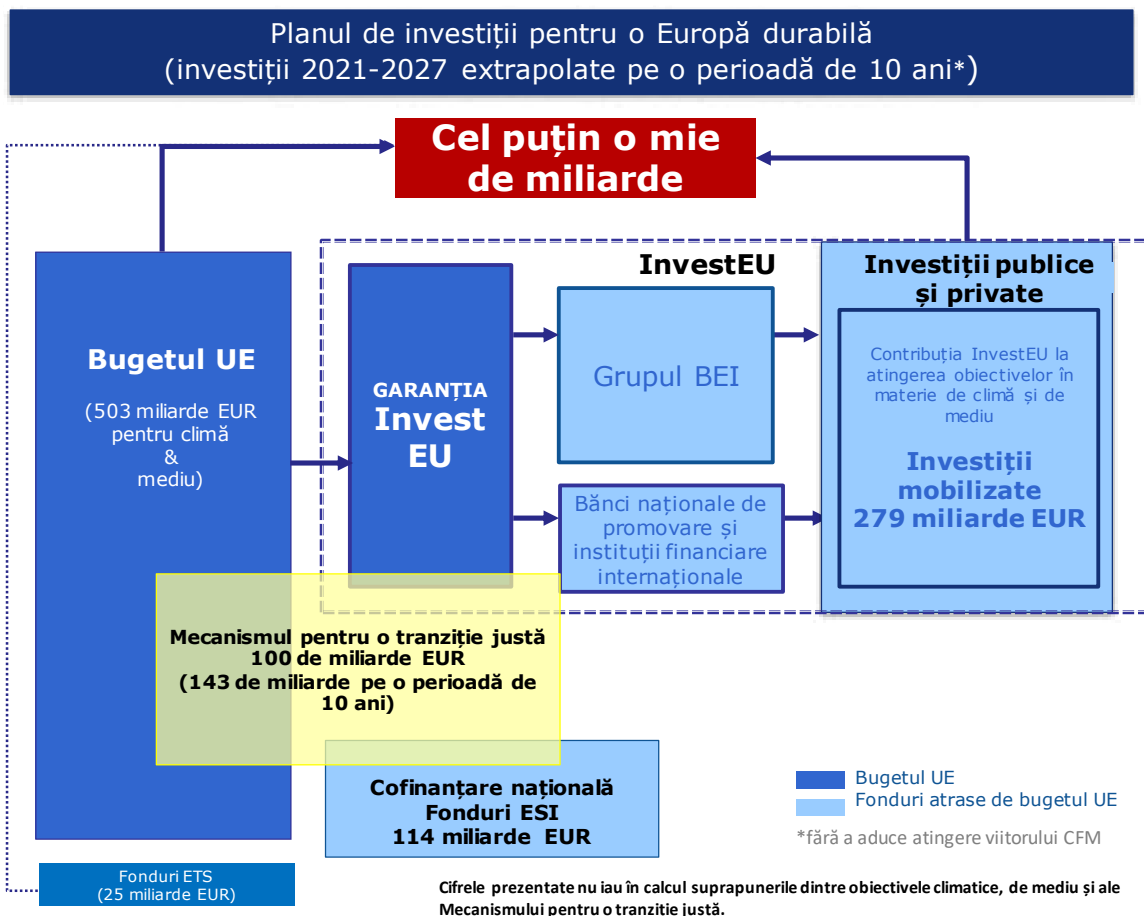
Planul de investiții pentru o Europă durabilă
(investiții 2021-2027 extrapolate pe o perioadă de 10 ani*)

Cel puțin o mie de miliarde

InvestEU

Investiții publice și private

Bugetul UE

(503 miliarde EUR pentru climă & mediu)

GARANȚIA
Invest EU

Grupul BEI

Bănci naționale de promovare și instituții financiare internaționale

Contribuția InvestEU la atingerea obiectivelor în materie de climă și de mediu

Investiții mobilizate
279 miliarde EUR

Mecanismul pentru o tranziție justă
100 de miliarde EUR
(143 de miliarde pe o perioadă de 10 ani)

Cofinanțare națională
Fonduri ESI
114 miliarde EUR

Bugetul UE
Fonduri atrase de bugetul UE

*fără a aduce atingere viitorului CFM

Fonduri ETS
(25 miliarde EUR)

Cifrele prezentate nu iau în calcul suprapunerile dintre obiectivele climatice, de mediu și ale Mecanismului pentru o tranziție justă.